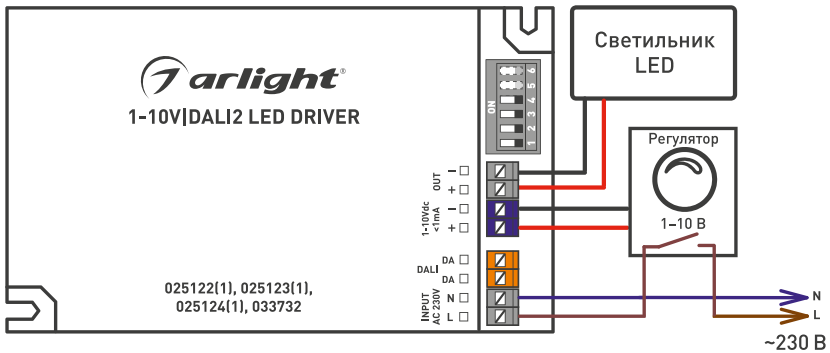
arlight®
1-10V|DALI2 LED DRIVER

025122(1), 025123(1),
025124(1), 033732

ON
1 2 3 4 5 6

OUT
– □
+ □

1-10Vdc
<1mA
– □
+ □

DALI
DA □
DA □

INPUT
AC 230V
N □
L □

Светильник
LED

Регулятор
1–10 В

N
L
~230 В